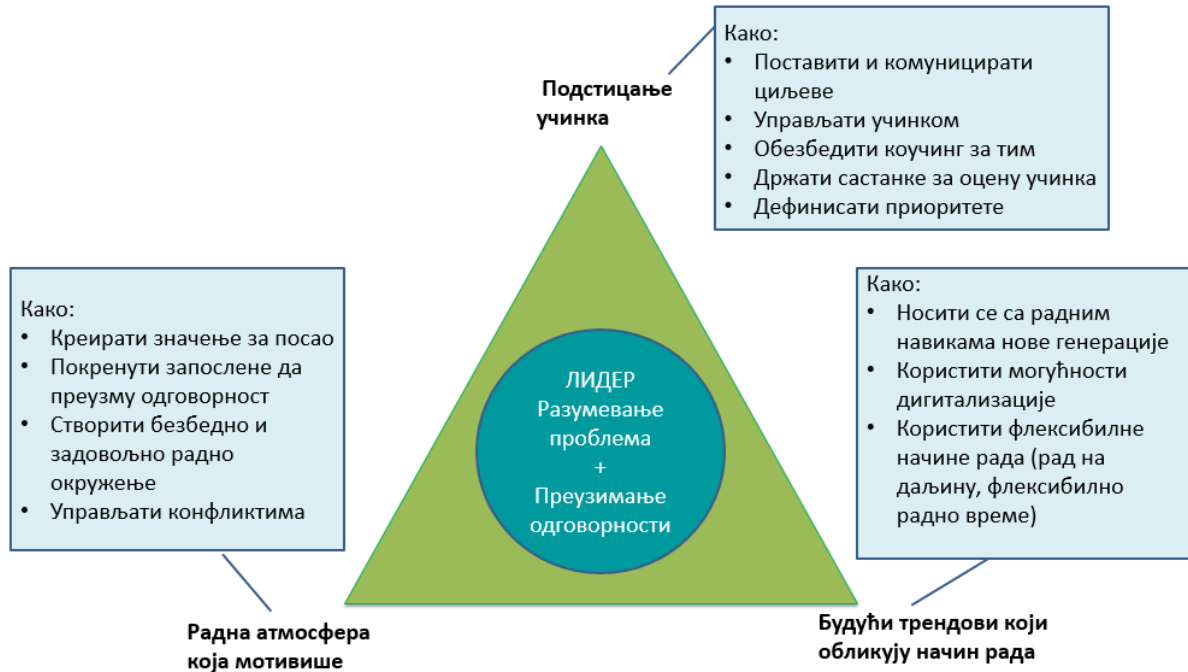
Подстицање учинка

Како:
• Поставити и комуницирати циљеве
• Управљати учинком
• Обезбедити коучинг за тим
• Држати састанке за оцену учинка
• Дефинисати приоритете

Како:
• Креирати значење за посао
• Покренути запослене да преузму одговорност
• Створити безбедно и задовољно радно окружење
• Управљати конфликтима

ЛИДЕР
Разумевање проблема
+
Преузимање одговорности

Како:
• Носити се са радним навикама нове генерације
• Користити могућности дигитализације
• Користити флексибилне начине рада (рад на даљину, флексибилно радно време)

Радна атмосфера која мотивише

Будући трендови који обликују начин рада